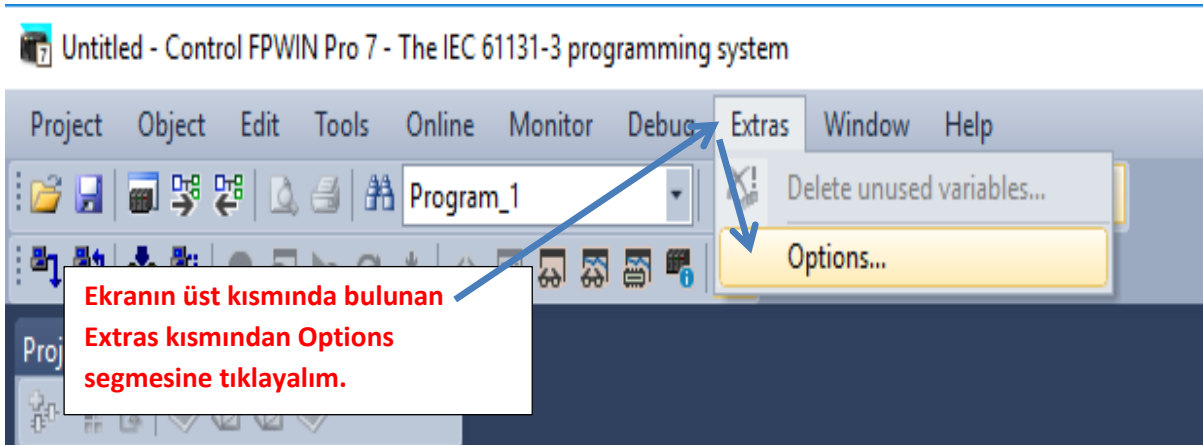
Untitled - Control FPWIN Pro 7 - The IEC 61131-3 programming system

Project Object Edit Tools Online Monitor Debug Extras Window Help

Program_1

Delete unused variables...

Options...

Proj

Ekranın üst kısmında bulunan Extras kısmından Options segmesine tıklayalım.